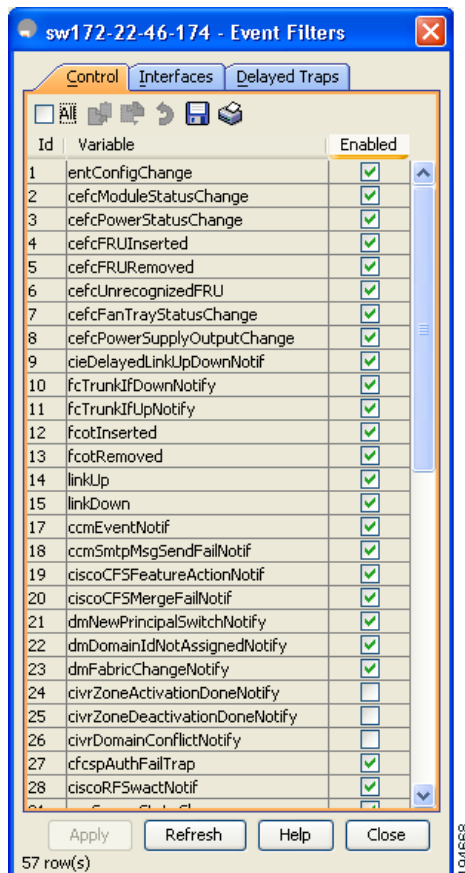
sw172-22-46-174 - Event Filters

Control | Interfaces | Delayed Traps

All

| Id | Variable | Enabled |
|---|---|---|
| 1 | entConfigChange | ☑ |
| 2 | cefcModuleStatusChange | ☑ |
| 3 | cefcPowerStatusChange | ☑ |
| 4 | cefcFRUInserted | ☑ |
| 5 | cefcFRURemoved | ☑ |
| 6 | cefcUnrecognizedFRU | ☑ |
| 7 | cefcFanTrayStatusChange | ☑ |
| 8 | cefcPowerSupplyOutputChange | ☑ |
| 9 | cieDelayedLinkUpDownNotif | ☑ |
| 10 | fcTrunkIfDownNotify | ☑ |
| 11 | fcTrunkIfUpNotify | ☑ |
| 12 | fcotInserted | ☑ |
| 13 | fcotRemoved | ☑ |
| 14 | linkUp | ☑ |
| 15 | linkDown | ☑ |
| 17 | ccmEventNotif | ☑ |
| 18 | ccmSmtpMsgSendFailNotif | ☑ |
| 19 | ciscoCFSFeatureActionNotif | ☑ |
| 20 | ciscoCFSMergeFailNotif | ☑ |
| 21 | dmNewPrincipalSwitchNotify | ☑ |
| 22 | dmDomainIdNotAssignedNotify | ☑ |
| 23 | dmFabricChangeNotify | ☑ |
| 24 | civrZoneActivationDoneNotify | ☐ |
| 25 | civrZoneDeactivationDoneNotify | ☐ |
| 26 | civrDomainConflictNotify | ☐ |
| 27 | cfcspAuthFailTrap | ☑ |
| 28 | ciscoRFSwactNotif | ☑ |
| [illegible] | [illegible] | ☑ |

Apply | Refresh | Help | Close

57 row(s)

194668